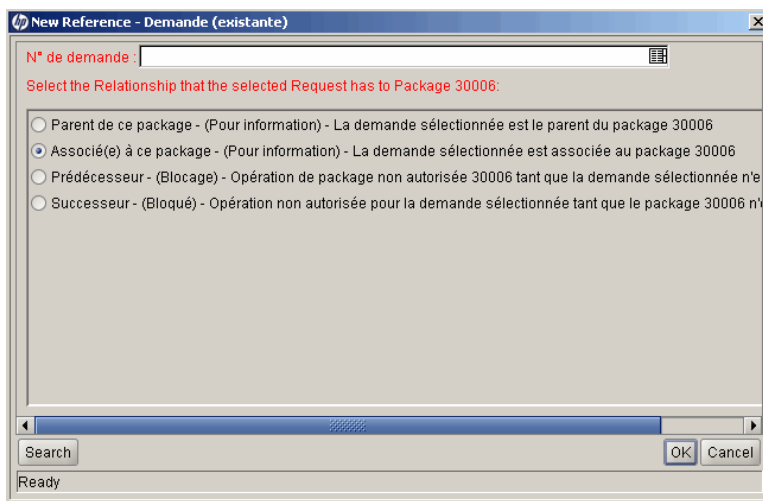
New Reference - Demande (existante)

N° de demande :

Select the Relationship that the selected Request has to Package 30006:

Parent de ce package - (Pour information) - La demande sélectionnée est le parent du package 30006

Associé(e) à ce package - (Pour information) - La demande sélectionnée est associée au package 30006

Prédécesseur - (Blocage) - Opération de package non autorisée 30006 tant que la demande sélectionnée n'e

Successeur - (Bloqué) - Opération non autorisée pour la demande sélectionnée tant que le package 30006 n'

Search

OK Cancel

Ready